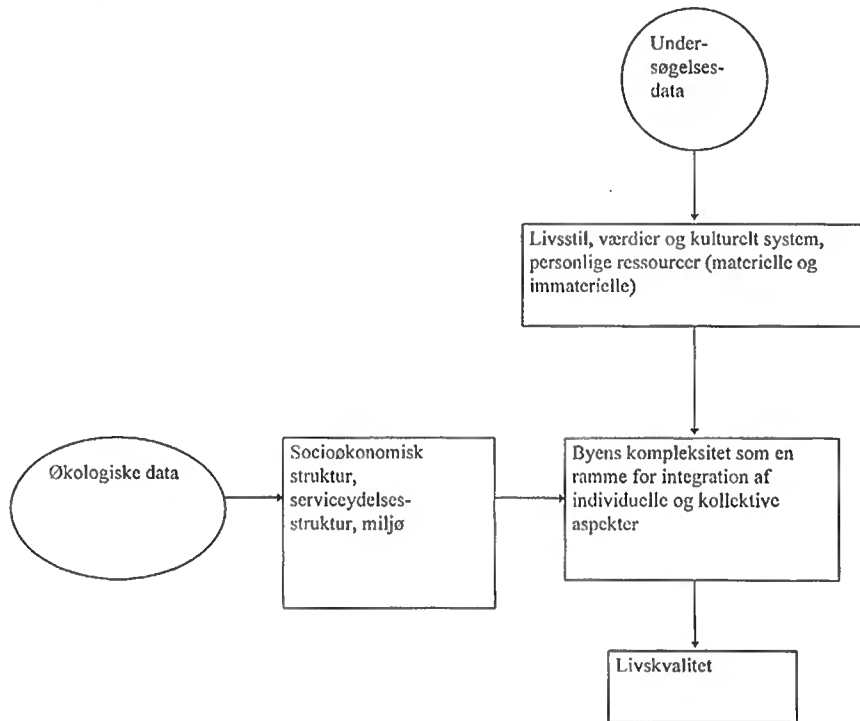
Undersøgelsesdata

Livsstil, værdier og kulturelt system, personlige ressourcer (materielle og immaterielle)

Økologiske data

Socioøkonomisk struktur, serviceydelsesstruktur, miljø

Byens kompleksitet som en ramme for integration af individuelle og kollektive aspekter

Livskvalitet